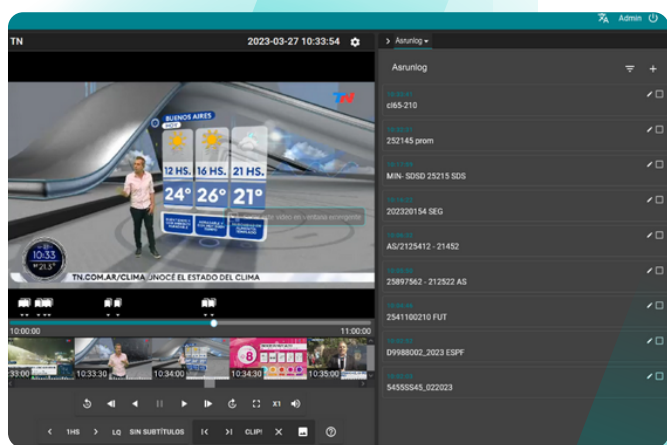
Admin

TN 2023-03-27 10:33:54

BUENOS AIRES
HOY
12 HS. 16 HS. 21 HS.
24° 26° 21°

10:33
21.3

TN.COM.AR/CLIMA ¡NOCÉ EL ESTADO DEL CLIMA

10:00:00
11:00:00

33:00 10:33:30 10:34:00 10:34:30 10:35:00

X1

< 1HS > LQ SIN SUBTÍTULOS CLIP!

> Asrunlog

Asrunlog

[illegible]
cl65-210

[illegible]
252145 prom

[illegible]
MIN- SDSD 25215 SDS

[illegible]
202320154 SEG

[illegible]
AS/2125412 - 21452

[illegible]
25897562 - 212522 AS

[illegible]
2541100210 FUT

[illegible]
D9988002_2023 ESPF

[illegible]
5455SS45_022023